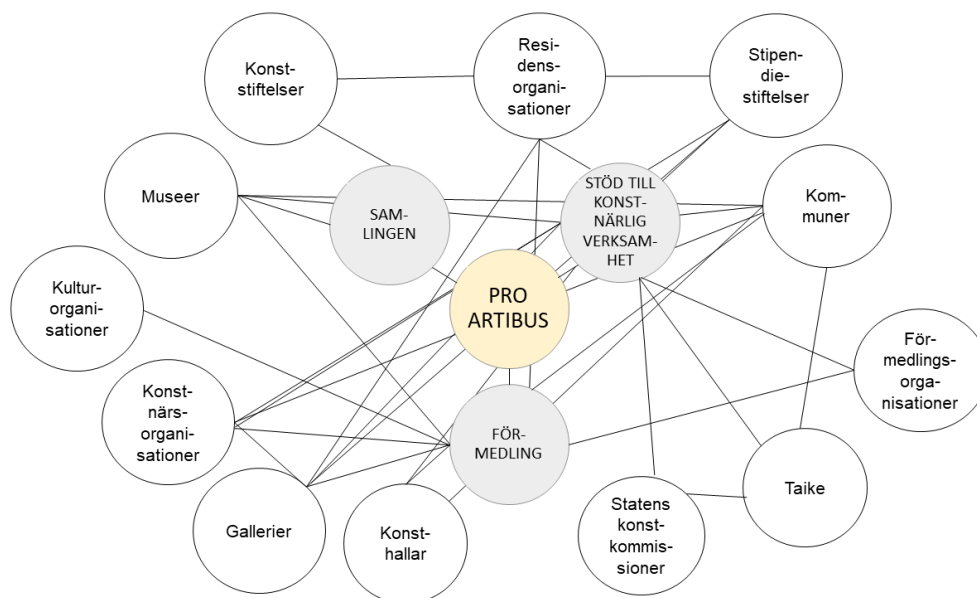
Konststiftelser

Residensorganisationer

Stipendiestiftelser

Museer

SAMLINGEN

STÖD TILL KONSTNÄRLIG VERKSAMHET

Kommuner

Kulturorganisationer

PRO ARTIBUS

Förmedlingsorganisationer

Konstnärsorganisationer

FÖRMEDLING

Taike

Gallerier

Konsthallar

Statens konstkommissioner